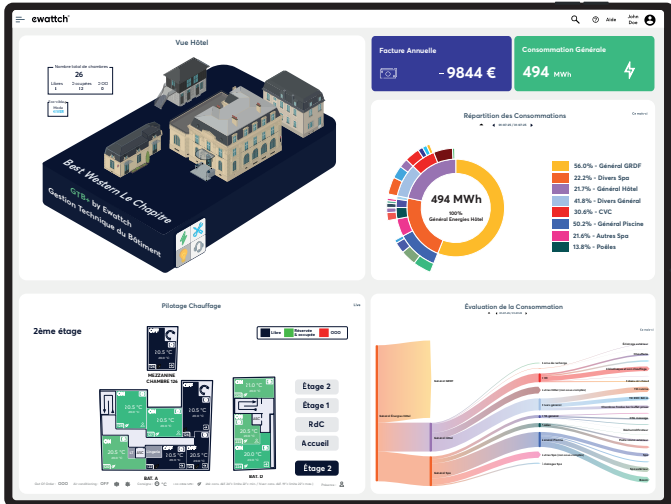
ewattch

Aide

John Doe

Vue Hôtel

Nombre total de chambres

26

| Libres | Occupées | OOO |
|---|---|---|
| 1 | 12 | 0 |

Best Western Le Chapitre

GTB+ by Ewattch

Gestion Technique du Bâtiment

Facture Annuelle

- 9844 €

Consommation Générale

494 MWh

Répartition des Consommations

494 MWh

100%

Général Energies Hôtel

56.0% - Général GRDF

22.2% - Divers Spa

21.7% - Général Hôtel

41.8% - Divers Général

30.6% - CVC

50.2% - Général Piscine

21.6% - Autres Spa

13.8% - Poêles

Pilotage Chauffage

2ème étage

Libre

Réservée & occupée

OOO

MEZZANINE CHAMBRE 126

10.5 °C

10.5 °C

20.5 °C

20.5 °C

11.0 °C

20.5 °C

BAT. A

BAT. D

Étage 2

Étage 1

RdC

Accueil

Étage 2

Évaluation de la Consommation